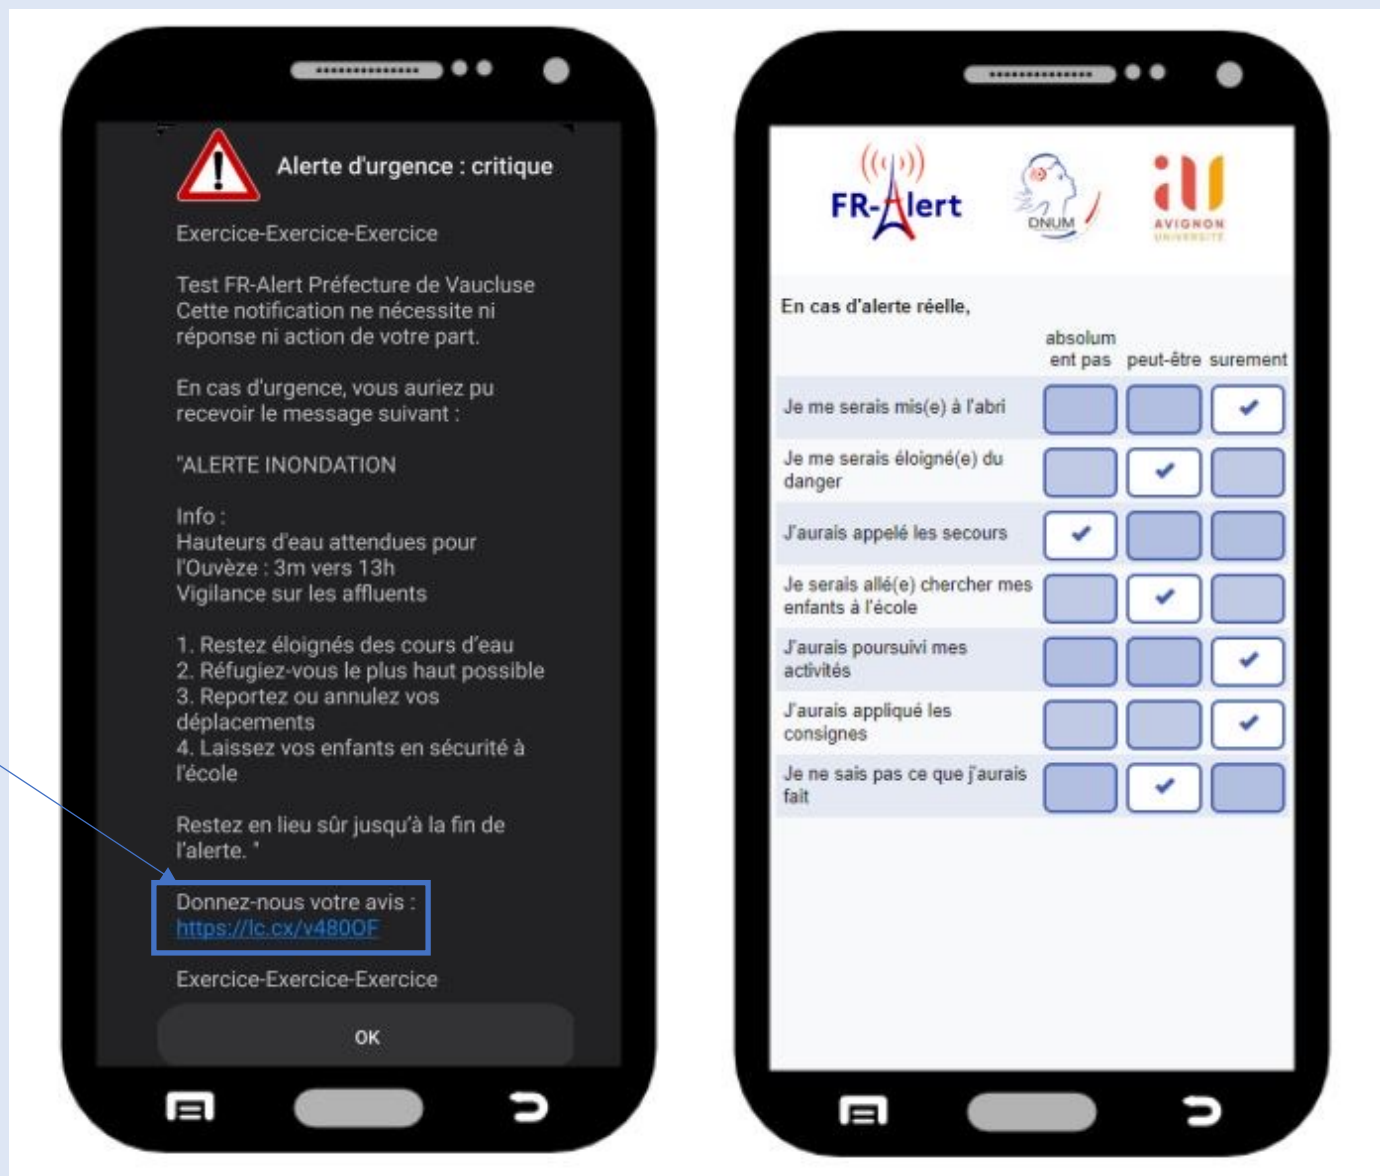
Alerte d'urgence : critique

Exercice-Exercice-Exercice

Test FR-Alert Préfecture de Vaucluse Cette notification ne nécessite ni réponse ni action de votre part.

En cas d'urgence, vous auriez pu recevoir le message suivant :

"ALERTE INONDATION

Info :
Hauteurs d'eau attendues pour l'Ouvèze : 3m vers 13h
Vigilance sur les affluents

1. Restez éloignés des cours d'eau
2. Réfugiez-vous le plus haut possible
3. Reportez ou annulez vos déplacements
4. Laissez vos enfants en sécurité à l'école

Restez en lieu sûr jusqu'à la fin de l'alerte. "

Donnez-nous votre avis : https://lc.cx/v480OF

Exercice-Exercice-Exercice

OK

FR-Alert DNUM AVIGNON UNIVERSITÉ

En cas d'alerte réelle,

| | absolument pas | peut-être | surement |
|---|---|---|---|
| Je me serais mis(e) à l'abri | | | ✔ |
| Je me serais éloigné(e) du danger | | ✔ | |
| J'aurais appelé les secours | ✔ | | |
| Je serais allé(e) chercher mes enfants à l'école | | ✔ | |
| J'aurais poursuivi mes activités | | | ✔ |
| J'aurais appliqué les consignes | | | ✔ |
| Je ne sais pas ce que j'aurais fait | | ✔ | |